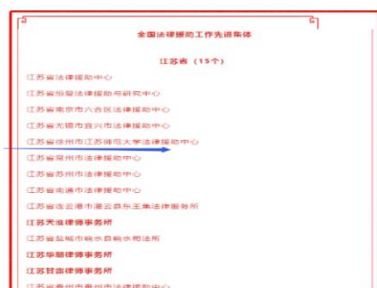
全国法律援助工作先进集体

江苏省（15个）

江苏省法律援助中心

江苏省扬援法律援助与研究中心

江苏省南京市六合区法律援助中心

江苏省无锡市宜兴市法律援助中心

江苏省徐州市江苏师范大学法律援助中心

江苏省常州市法律援助中心

江苏省苏州市法律援助中心

江苏省南通市法律援助中心

江苏省连云港市灌云县东王集法律服务所

江苏天淮律师事务所

江苏省盐城市响水县响水司法所

江苏华朗律师事务所

江苏甘霖律师事务所

江苏省泰州市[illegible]法律援助中心